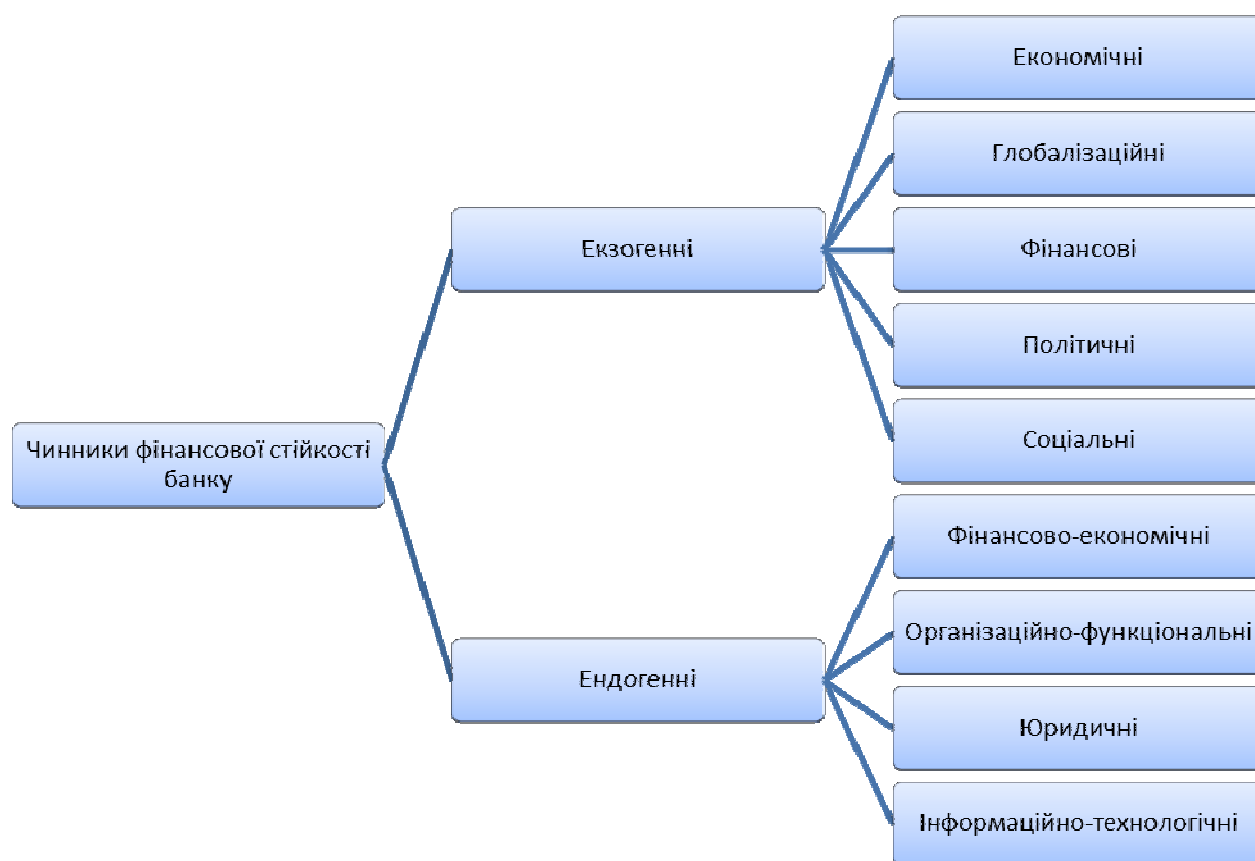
Чинники фінансової стійкості банку

Екзогенні

Економічні

Глобалізаційні

Фінансові

Політичні

Соціальні

Ендогенні

Фінансово-економічні

Організаційно-функціональні

Юридичні

Інформаційно-технологічні